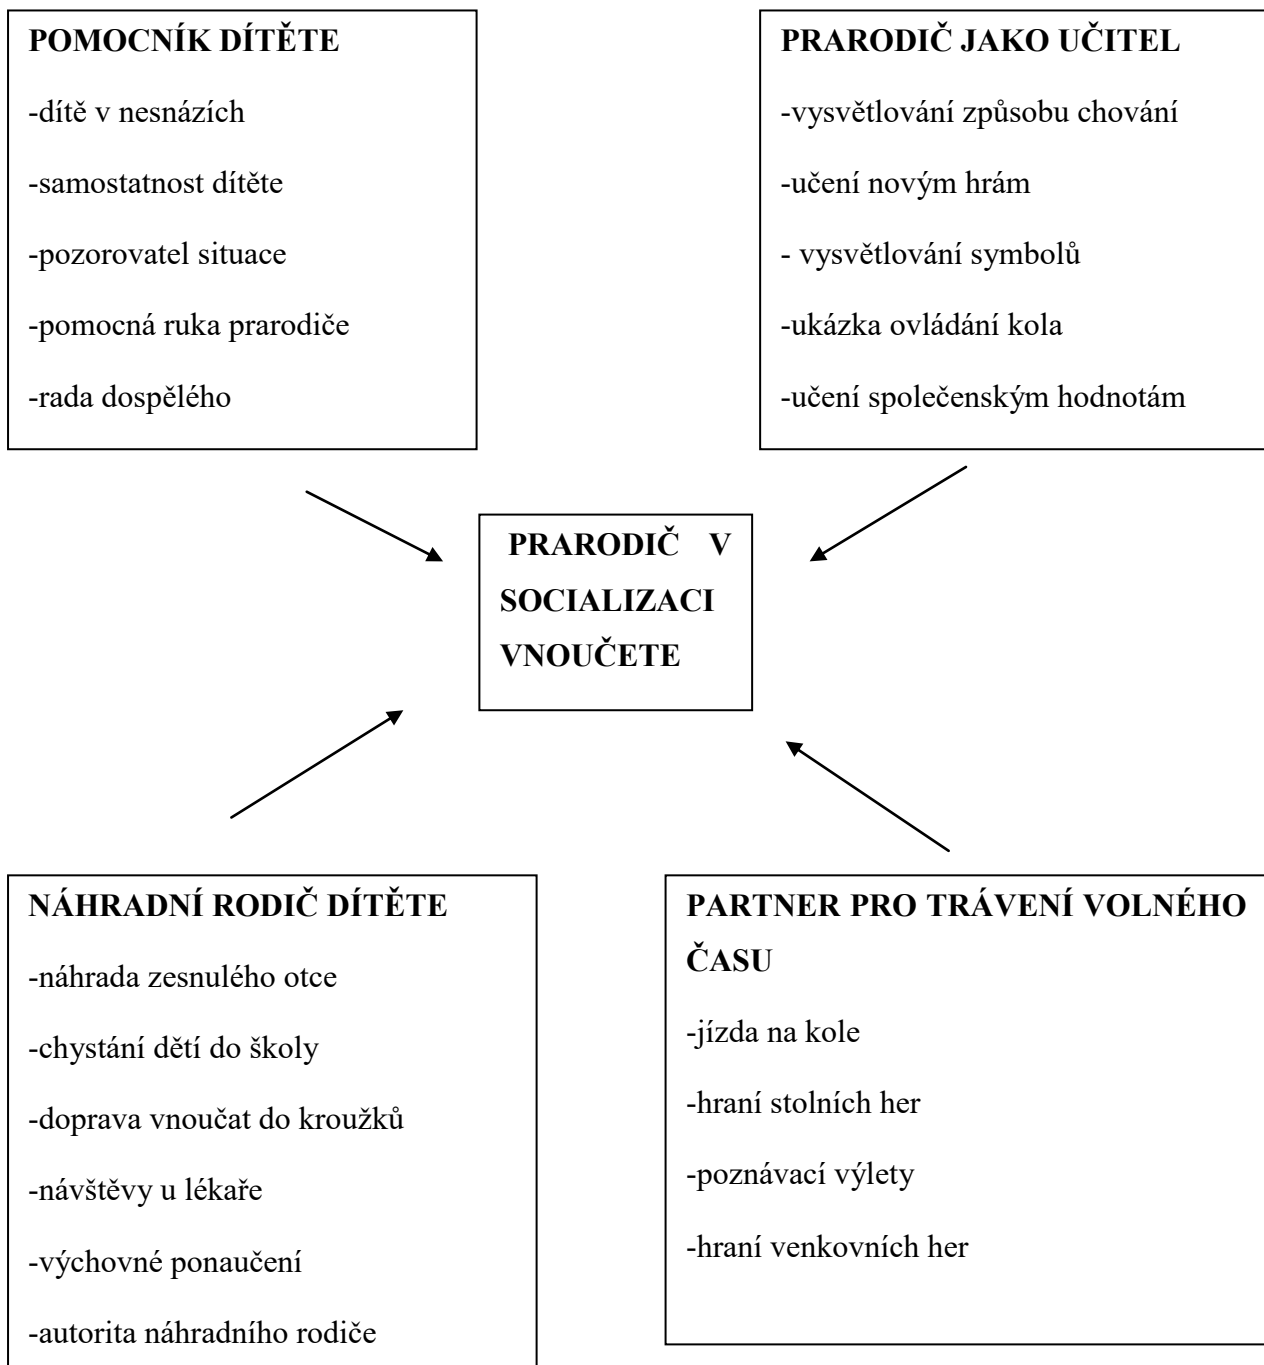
POMOCNÍK DÍTĚTE

-dítě v nesnázích

-samostatnost dítěte

-pozorovatel situace

-pomocná ruka prarodiče

-rada dospělého

PRARODIČ JAKO UČITEL

-vysvětlování způsobu chování

-učení novým hrám

- vysvětlování symbolů

-ukázka ovládání kola

-učení společenským hodnotám

PRARODIČ V SOCIALIZACI VNOUČETE

NÁHRADNÍ RODIČ DÍTĚTE

-náhrada zesnulého otce

-chystání dětí do školy

-doprava vnoučat do kroužků

-návštěvy u lékaře

-výchovné ponaučení

-autorita náhradního rodiče

PARTNER PRO TRÁVENÍ VOLNÉHO ČASU

-jízda na kole

-hraní stolních her

-poznávací výlety

-hraní venkovních her